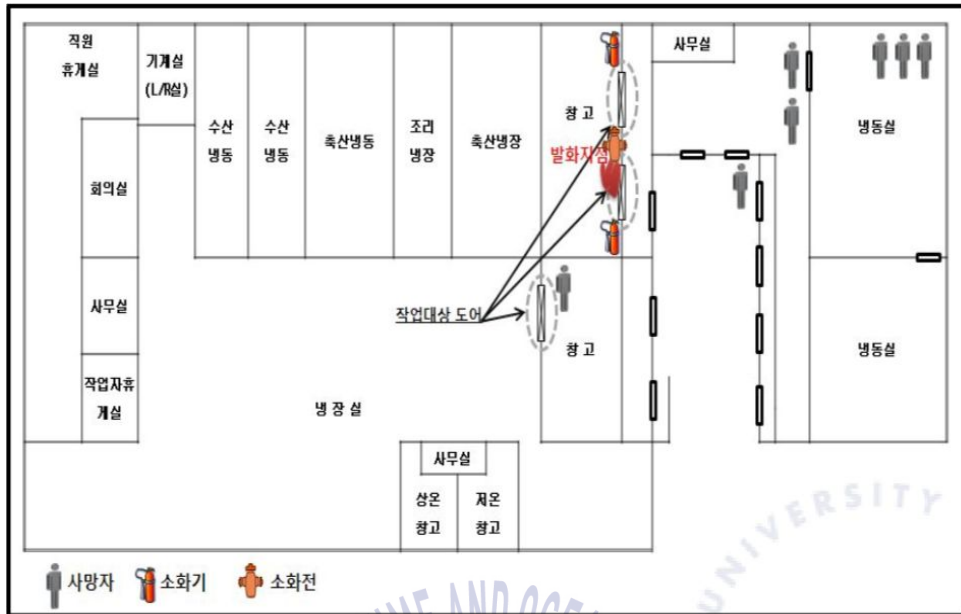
직원
휴게실

기계실
(L/R실)

수산
냉동

수산
냉동

축산냉동

조리
냉장

축산냉장

창 고

사무실

냉동실

발화지점

회의실

사무실

작업대상 도어

창 고

냉동실

작업자휴
게실

냉 장 실

사무실

상온
창고

저온
창고

사망자 소화기 소화전

UNIVERSITY